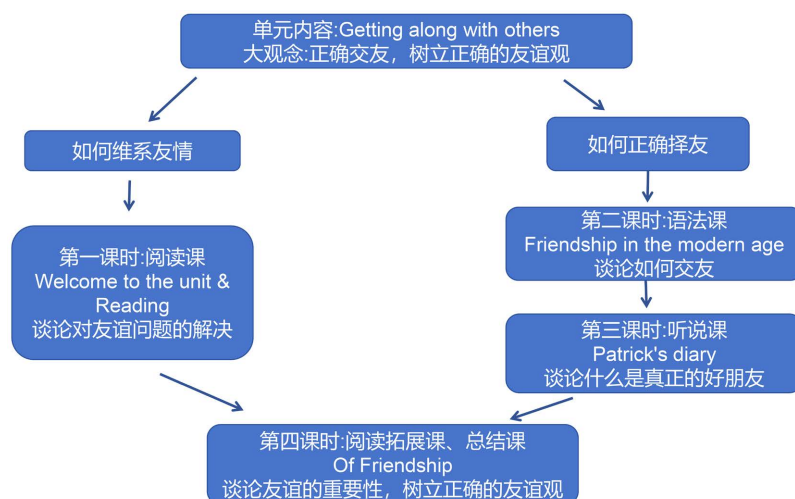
单元内容:Getting along with others
大观念:正确交友，树立正确的友谊观

如何维系友情

第一课时:阅读课
Welcome to the unit & Reading
谈论对友谊问题的解决

如何正确择友

第二课时:语法课
Friendship in the modern age
谈论如何交友

第三课时:听说课
Patrick's diary
谈论什么是真正的好朋友

第四课时:阅读拓展课、总结课
Of Friendship
谈论友谊的重要性，树立正确的友谊观